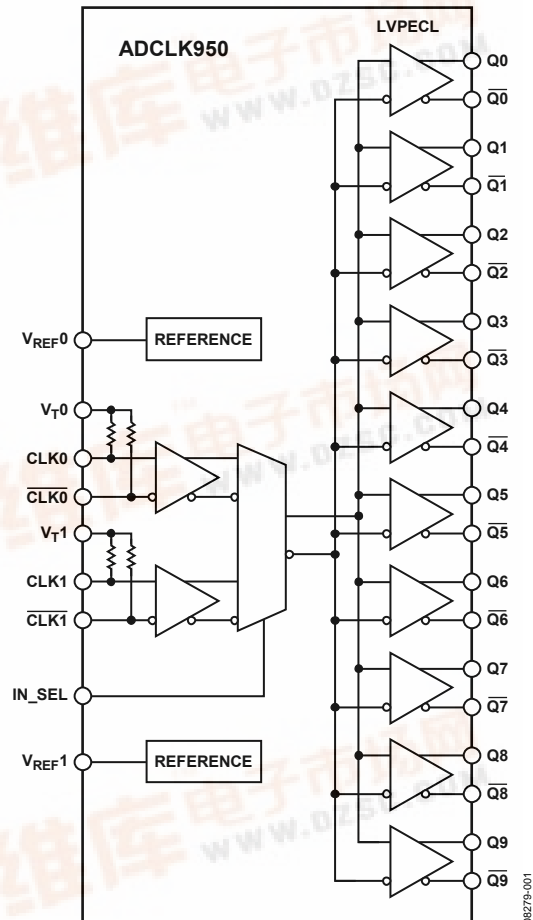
ADCLK950

LVPECL

Q0
$\overline{Q0}$
Q1
$\overline{Q1}$
Q2
$\overline{Q2}$
Q3
$\overline{Q3}$
Q4
$\overline{Q4}$
Q5
$\overline{Q5}$
Q6
$\overline{Q6}$
Q7
$\overline{Q7}$
Q8
$\overline{Q8}$
Q9
$\overline{Q9}$

$V_{REF}0$
REFERENCE
$V_T0$
CLK0
$\overline{CLK0}$
$V_T1$
CLK1
$\overline{CLK1}$
IN_SEL
$V_{REF}1$
REFERENCE

维库电子市场网
www.dzsc.com

08279-001